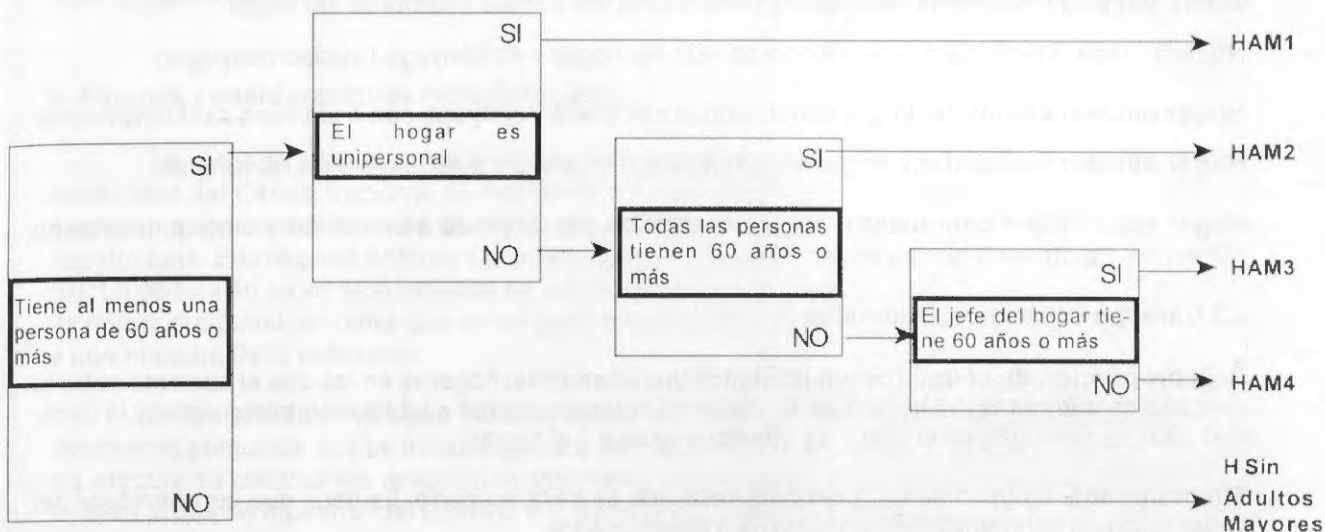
Tiene al menos una persona de 60 años o más

SI

El hogar es unipersonal

SI

HAM1

NO

Todas las personas tienen 60 años o más

SI

HAM2

NO

El jefe del hogar tiene 60 años o más

SI

HAM3

NO

HAM4

NO

H Sin Adultos Mayores